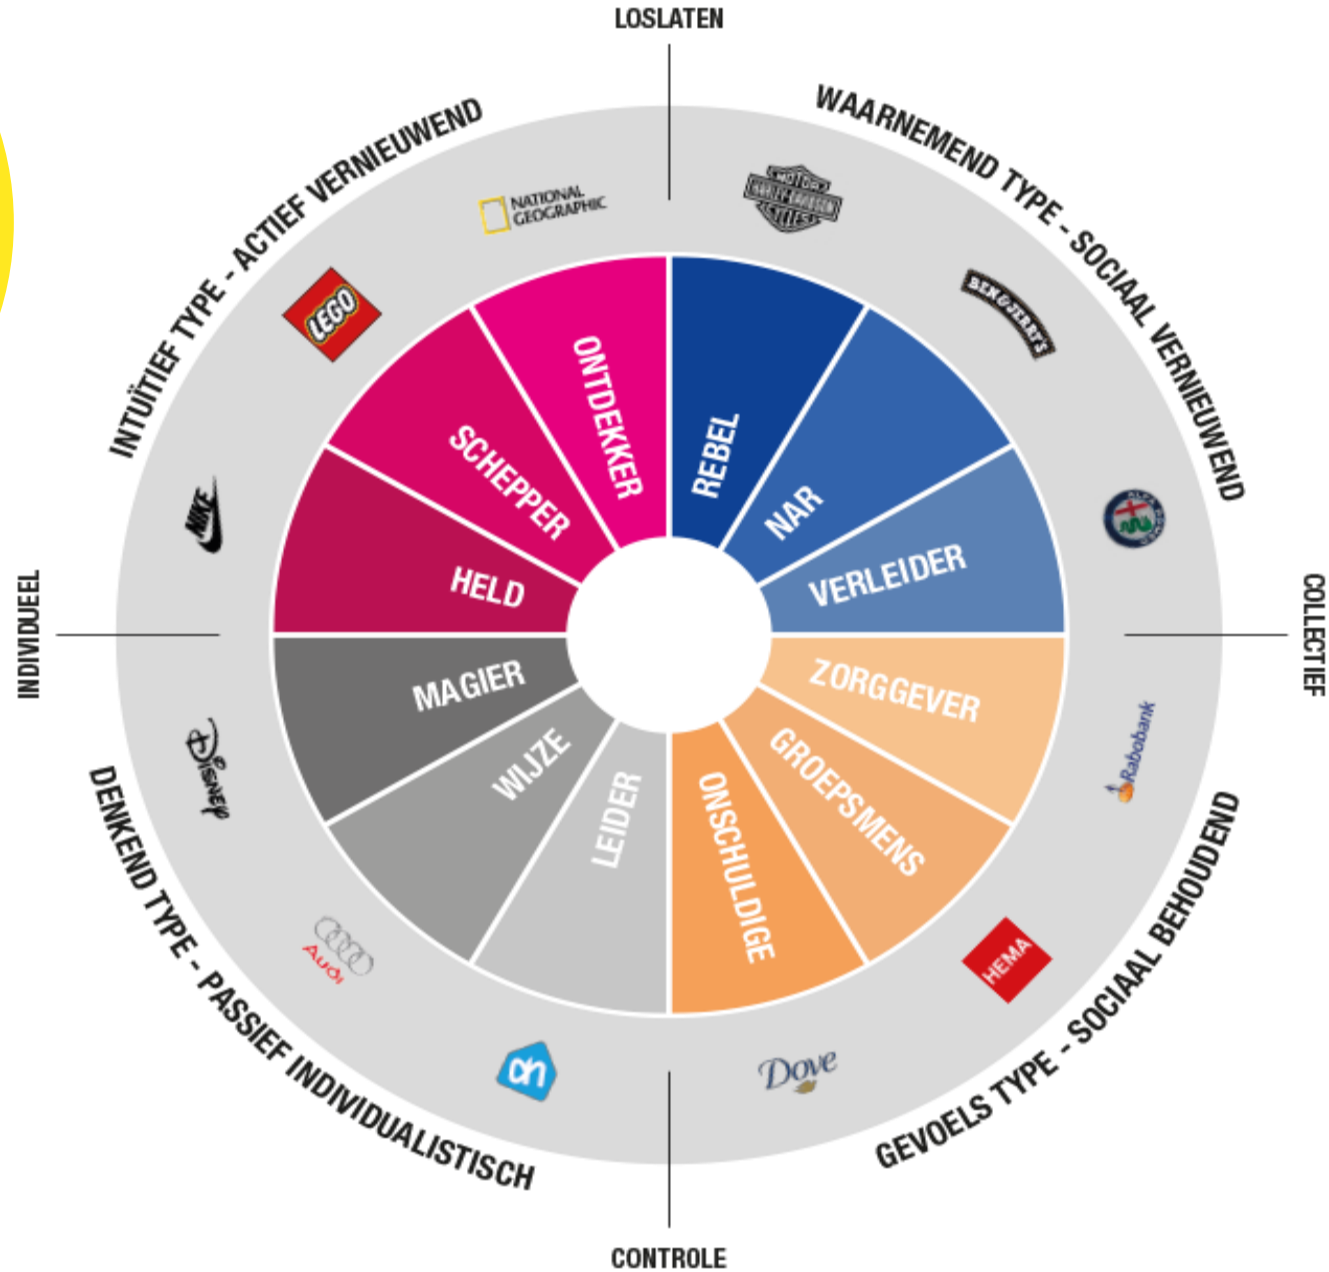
LOSLATEN

INTUÏTIEF TYPE - ACTIEF VERNIEUWEND

WAARNEMEND TYPE - SOCIAAL VERNIEUWEND

NATIONAL GEOGRAPHIC

HARLEY-DAVIDSON

LEGO

BEN&JERRY'S

NIKE

ONTDEKKER

SCHEPPER

HELD

REBEL

NAR

VERLEIDER

INDIVIDUEEL

COLLECTIEF

MAGIER

WIJZE

LEIDER

ONSCHULDIGE

GROEPSMENS

ZORGGEVER

Disney

Rabobank

Audi

HEMA

ah

Dove

DENKEND TYPE - PASSIEF INDIVIDUALISTISCH

GEVOELS TYPE - SOCIAAL BEHOUDEND

CONTROLE